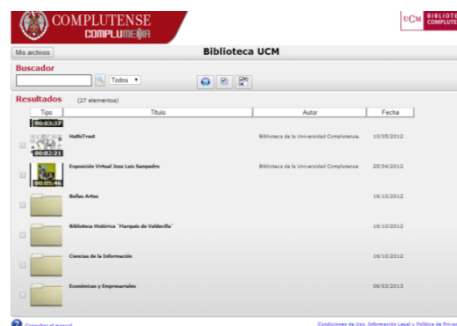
COMPLUTENSE
COMPLUMEDIA

UCM BIBLIOTECA COMPLUTE

Mis archivos

Biblioteca UCM

Buscador

Todos

Resultados (27 elementos)

| Tipo | Título | Autor | Fecha |
|---|---|---|---|
| 00:03:37 | | | |
| 00:02:21 | MathTreet | Biblioteca de la Universidad Complutense. | 10/05/2012 |
| 00:05:46 | Exposición Virtual Jose Luis Sampedro | Biblioteca de la Universidad Complutense. | 25/04/2012 |
| | Bellas Artes | | 16/10/2012 |
| | Biblioteca Histórica "Marqués de Valdecilla" | | 16/10/2012 |
| | Ciencias de la Información | | 16/10/2012 |
| | Económicas y Empresariales | | 06/03/2013 |

Consultar el manual

Condiciones de Uso, Información Legal y Política de Privac